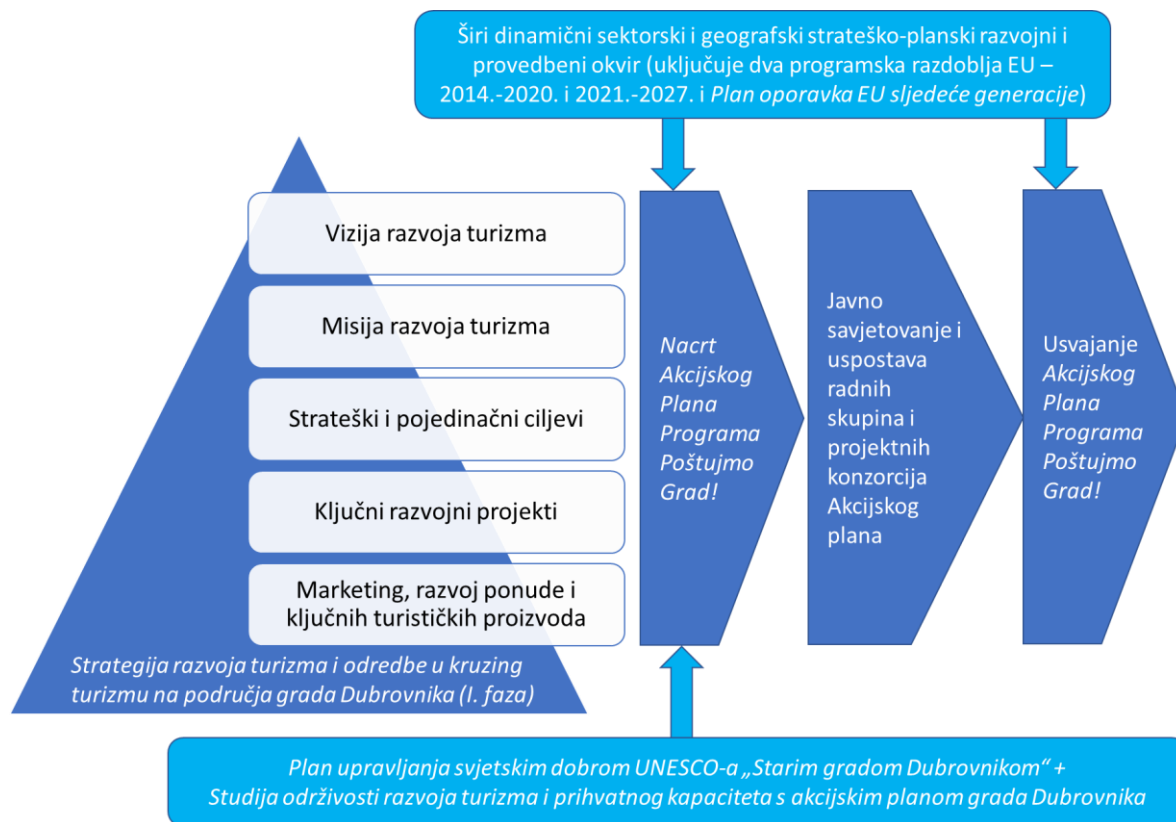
Širi dinamični sektorski i geografski strateško-planski razvojni i provedbeni okvir (uključuje dva programska razdoblja EU – 2014.-2020. i 2021.-2027. i Plan oporavka EU sljedeće generacije)

Vizija razvoja turizma

Misija razvoja turizma

Strateški i pojedinačni ciljevi

Ključni razvojni projekti

Marketing, razvoj ponude i ključnih turističkih proizvoda

Strategija razvoja turizma i odredbe u kruzing turizmu na područja grada Dubrovnika (I. faza)

Nacrt Akcijskog Plana Programa Poštujmo Grad!

Javno savjetovanje i uspostava radnih skupina i projektnih konzorcija Akcijskog plana

Usvajanje Akcijskog Plana Programa Poštujmo Grad!

Plan upravljanja svjetskim dobrom UNESCO-a „Starim gradom Dubrovnikom" + Studija održivosti razvoja turizma i prihvatnog kapaciteta s akcijskim planom grada Dubrovnika